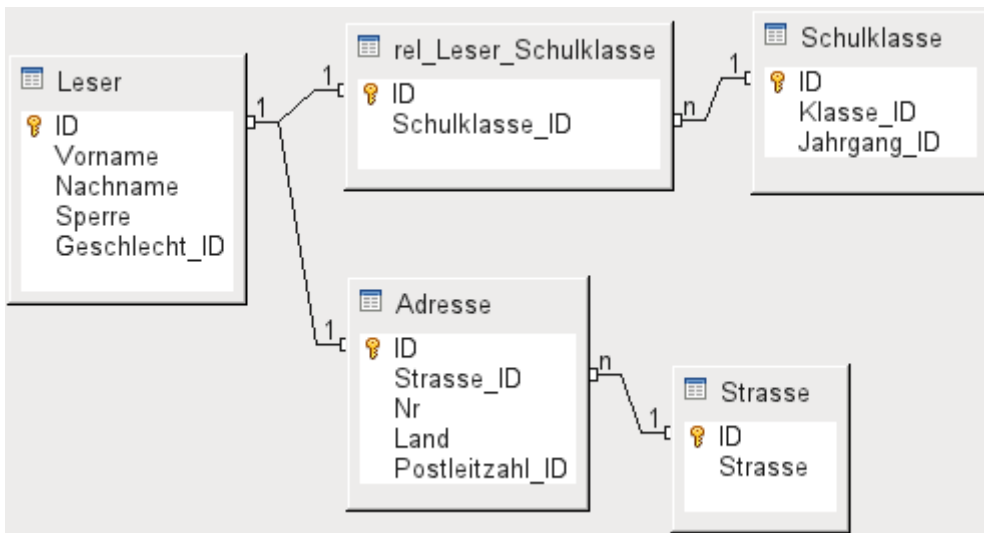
Leser
ID
Vorname
Nachname
Sperre
Geschlecht_ID

1

1

rel_Leser_Schulklasse
ID
Schulklasse_ID

n

1

Schulklasse
ID
Klasse_ID
Jahrgang_ID

1

Adresse
ID
Strasse_ID
Nr
Land
Postleitzahl_ID

n

1

Strasse
ID
Strasse